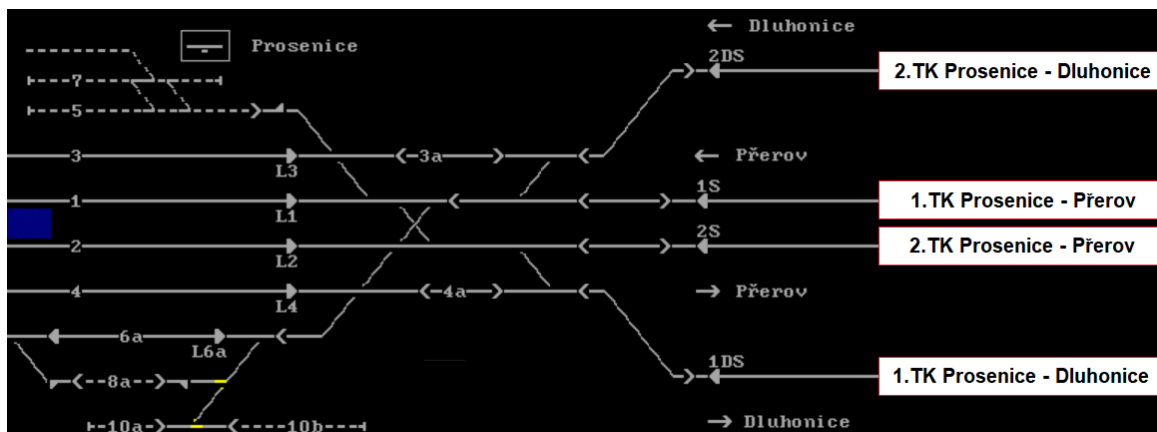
← Dluhonice

Prosenice

2DS

2.TK Prosenice - Dluhonice

7

5

3

3a

← Přerov

L3

1

1S

1.TK Prosenice - Přerov

L1

2

2S

2.TK Prosenice - Přerov

L2

4

4a

→ Přerov

L4

6a

L6a

1DS

1.TK Prosenice - Dluhonice

8a

10a

10b

→ Dluhonice